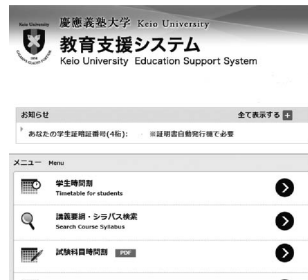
慶應義塾大学 Keio University
教育支援システム
Keio University Education Support System

お知らせ
全て表示する
あなたの学生証明証番号(4桁): ※証明書自動発行機で必要

メニュー Menu
学生時間割
Timetable for students
講義要綱・シラバス検索
Search Course Syllabus
試験科目時間割 PDF